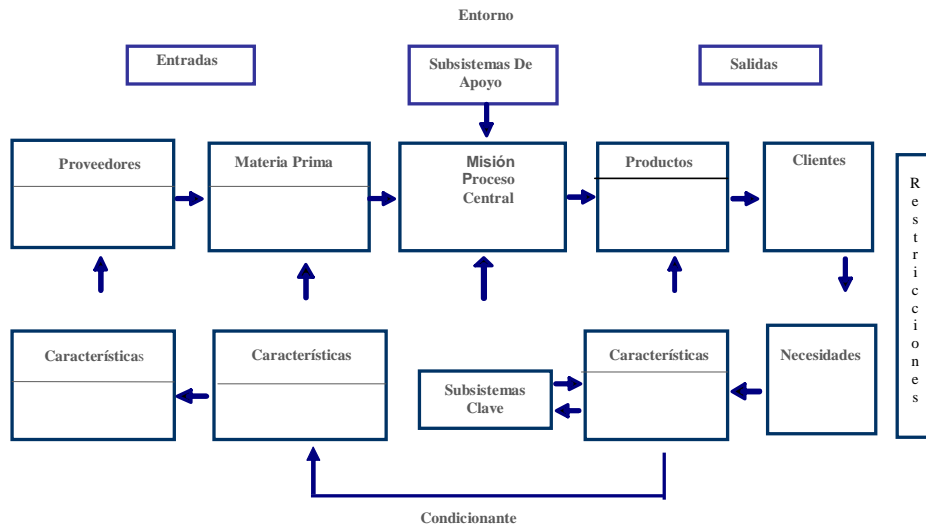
Entorno

Entradas

Subsistemas De Apoyo

Salidas

Proveedores

Materia Prima

Misión
Proceso
Central

Productos

Clientes

Restricciones

Características

Características

Subsistemas Clave

Características

Necesidades

Condicionante